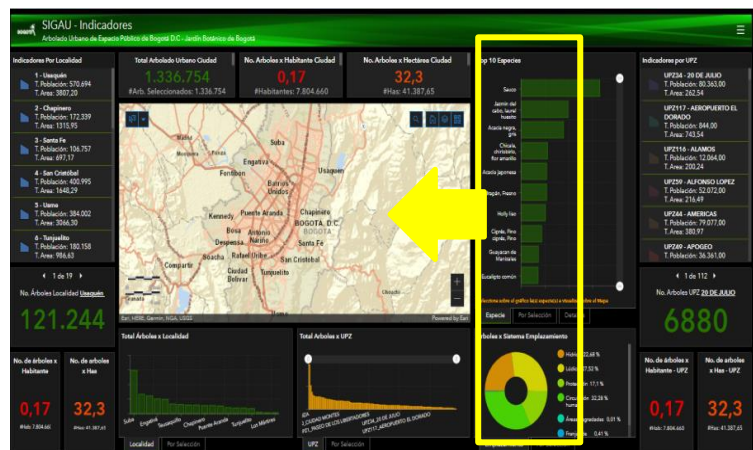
SIGAU - Indicadores
Arbolado Urbano de Espacio Público de Bogotá D.C - Jardín Botánico de Bogotá

Indicadores Por Localidad
1 - Usaquén
T. Población: 570.694
T. Área: 3807.20
2 - Chapinero
T. Población: 172.339
T. Área: 1315.95
3 - Santa Fe
T. Población: 106.757
T. Área: 697.17
4 - San Cristóbal
T. Población: 400.995
T. Área: 1648.29
5 - Usme
T. Población: 384.002
T. Área: 3066.30
6 - Tunjuelito
T. Población: 180.158
T. Área: 986.63

1 de 19
No. Árboles Localidad Usaquén
121.244

No. de árboles x Habitante
0,17
No. de arboles x Has
32,3

Total Arbolado Urbano Ciudad
1.336.754
#Arb. Seleccionados: 1.336.754

No. Arboles x Habitante Ciudad
0,17
#Habitantes: 7.804.660

No. Arboles x Hectárea Ciudad
32,3
#Has: 41.387,65

Suba
Engativá
Fontibón
Usaquén
Barrios Unidos
Chapinero
BOGOTÁ, D.C.
Kennedy
Puente Aranda
Bosa
Antonio Nariño
Santa Fe
Despessa
Rafael Uribe
San Cristóbal
Soacha
Compartir
Ciudad Bolívar
Tunjuelito
Esri, HERE, Garmin, NGA, USGS
Powered by Esri

Total Árboles x Localidad
Suba
Engativá
Teusaquillo
Chapinero
Puente Aranda
Tunjuelito
Los Mártires
Localidad
Por Selección

Total Árboles x UPZ
UPZ
Por Selección

Top 10 Especies
Sauco
Jazmín del cabo, laurel huesito
Acacia negra, gris
Chicala, chirlobirlo, flor amarillo
Acacia japonesa
Urapán, Fresno
Holly liso
Cipres, Pino ciprés, Pino
Guayacán de Manizales
Eucalipto común
Especie
Por Selección

Árboles x Sistema Emplazamiento
Andén 22,68 %
Lúdico 17,52 %
Protección 17,1 %
Circulación 22,28 %
Áreas integradas 0,51 %
Franjas 0,41 %

Indicadores por UPZ
UPZ34 - 20 DE JULIO
T. Población: 80.363,00
T. Área: 262,54
UPZ117 - AEROPUERTO EL DORADO
T. Población: 844,00
T. Área: 743,54
UPZ116 - ALAMOS
T. Población: 12.064,00
T. Área: 200,24
UPZ59 - ALFONSO LOPEZ
T. Población: 52.072,00
T. Área: 216,49
UPZ44 - AMERICAS
T. Población: 79.077,00
T. Área: 380,97
UPZ49 - APOGEO
T. Población: 36.361,00

1 de 112
No. Árboles UPZ 20 DE JULIO
6880

No. de árboles x Habitante - UPZ
0,17
No. de arboles x Has - UPZ
32,3